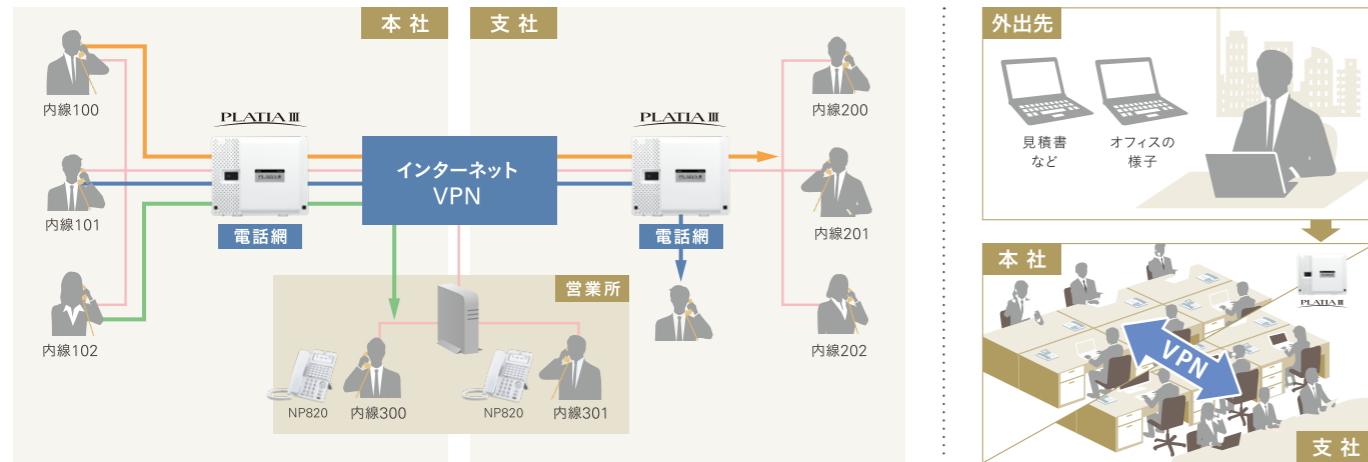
本社

支社

内線100

内線101

内線102

PLATIA Ⅲ

電話網

インターネット
VPN

PLATIA Ⅲ

電話網

内線200

内線201

内線202

営業所

NP820

内線300

NP820

内線301

外出先

見積書
など

オフィスの
様子

本社

PLATIA Ⅲ

VPN

支社